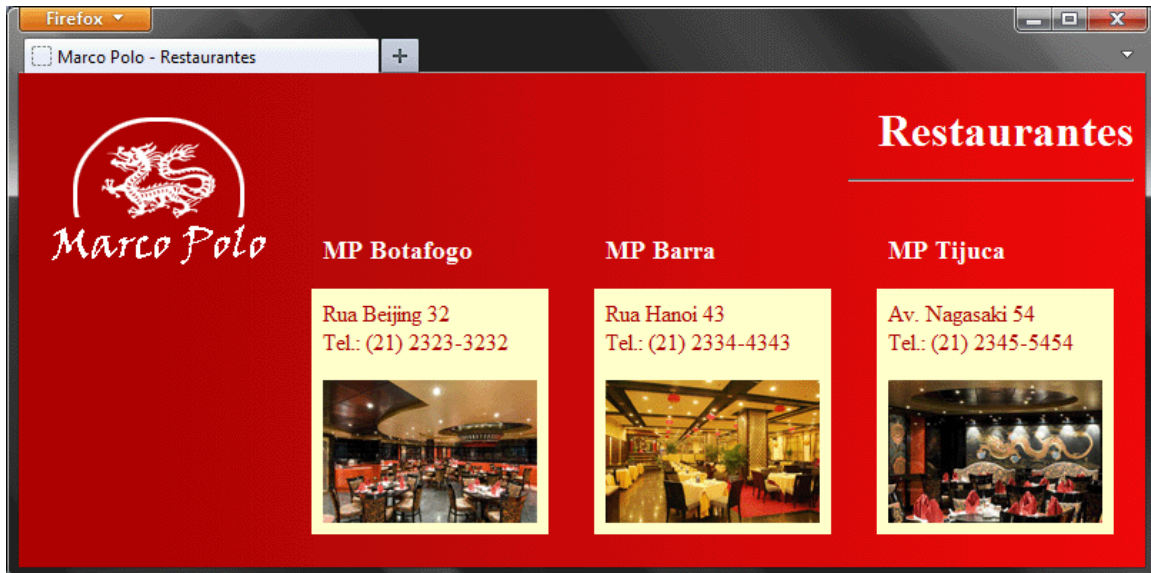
Firefox

Marco Polo - Restaurantes

+

Restaurantes

Marco Polo

MP Botafogo

MP Barra

MP Tijuca

Rua Beijing 32
Tel.: (21) 2323-3232

Rua Hanoi 43
Tel.: (21) 2334-4343

Av. Nagasaki 54
Tel.: (21) 2345-5454